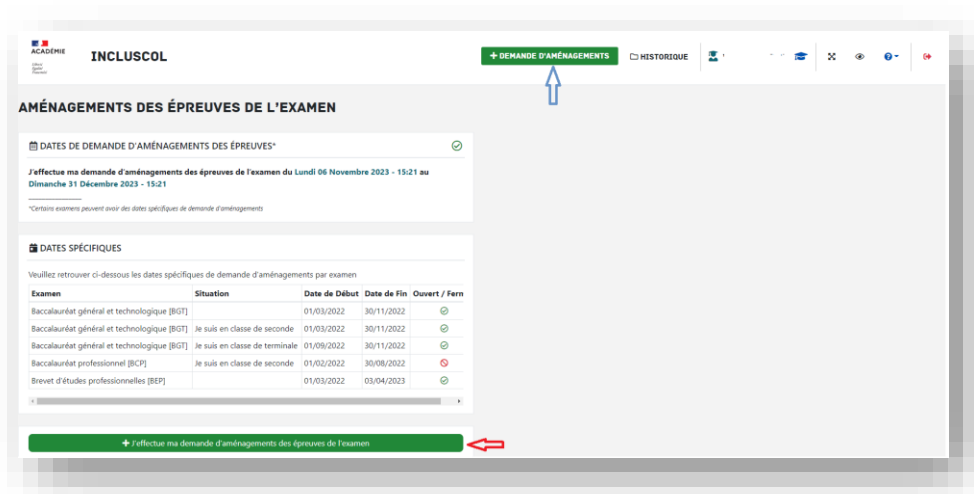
ACADÉMIE
Liberté
Égalité
Fraternité

INCLUSCOL

+ DEMANDE D'AMÉNAGEMENTS

HISTORIQUE

AMÉNAGEMENTS DES ÉPREUVES DE L'EXAMEN

DATES DE DEMANDE D'AMÉNAGEMENTS DES ÉPREUVES*

J'effectue ma demande d'aménagements des épreuves de l'examen du Lundi 06 Novembre 2023 - 15:21 au Dimanche 31 Décembre 2023 - 15:21

*Certains examens peuvent avoir des dates spécifiques de demande d'aménagements

DATES SPÉCIFIQUES

Veuillez retrouver ci-dessous les dates spécifiques de demande d'aménagements par examen

| Examen | Situation | Date de Début | Date de Fin | Ouvert / Ferm |
|---|---|---|---|---|
| Baccalauréat général et technologique [BGT] | | 01/03/2022 | 30/11/2022 | |
| Baccalauréat général et technologique [BGT] | Je suis en classe de seconde | 01/03/2022 | 30/11/2022 | |
| Baccalauréat général et technologique [BGT] | Je suis en classe de terminale | 01/09/2022 | 30/11/2022 | |
| Baccalauréat professionnel [BCP] | Je suis en classe de seconde | 01/02/2022 | 30/08/2022 | |
| Brevet d'études professionnelles [BEP] | | 01/03/2022 | 03/04/2023 | |

+ J'effectue ma demande d'aménagements des épreuves de l'examen